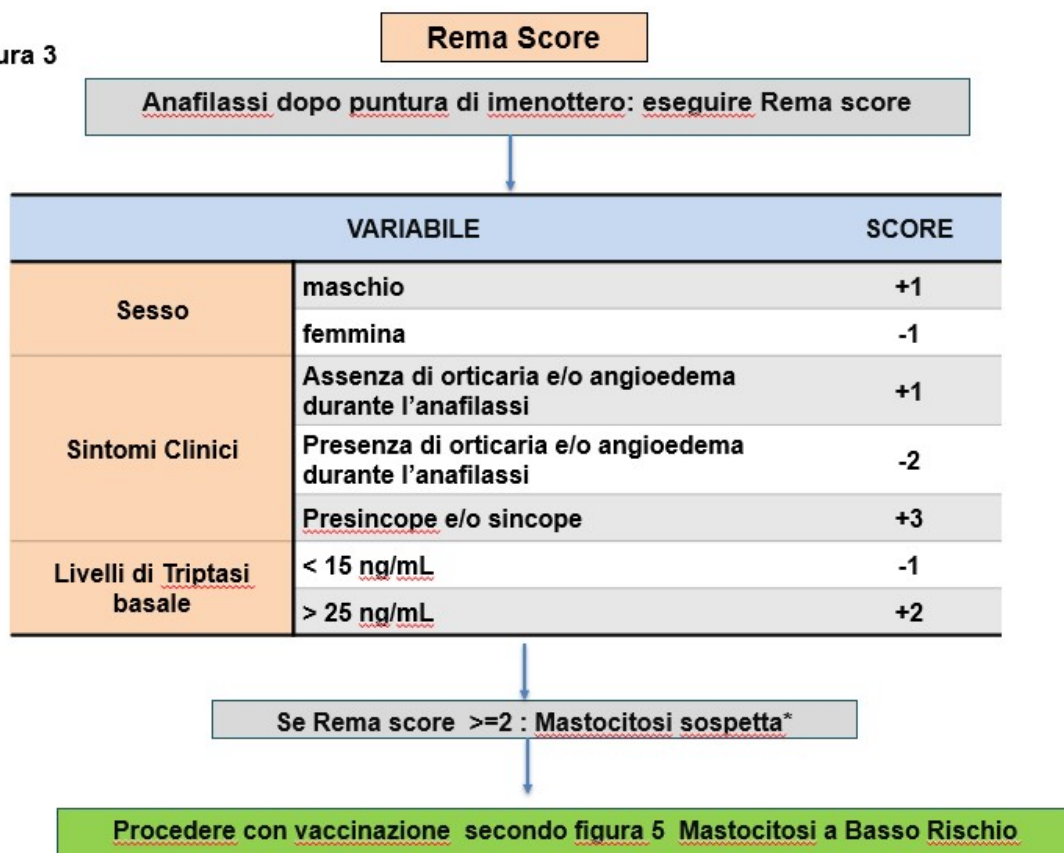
ura 3

Rema Score

Anafilassi dopo puntura di imenottero: eseguire Rema score

| VARIABILE | | SCORE |
|---|---|---|
| Sesso | maschio | +1 |
| | femmina | -1 |
| Sintomi Clinici | Assenza di orticaria e/o angioedema durante l’anafilassi | +1 |
| | Presenza di orticaria e/o angioedema durante l’anafilassi | -2 |
| | Presincope e/o sincope | +3 |
| Livelli di Triptasi basale | < 15 ng/mL | -1 |
| | > 25 ng/mL | +2 |

Se Rema score >=2 : Mastocitosi sospetta*

Procedere con vaccinazione secondo figura 5 Mastocitosi a Basso Rischio